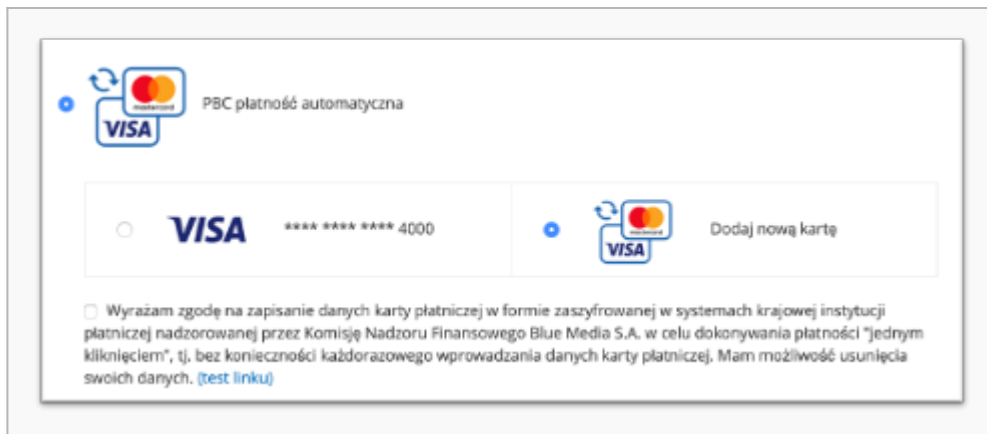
mastercard
VISA
PBC płatność automatyczna

VISA **** **** **** 4000

mastercard
VISA
Dodaj nową kartę

Wyrażam zgodę na zapisanie danych karty płatniczej w formie zaszyfrowanej w systemach krajowej instytucji płatniczej nadzorowanej przez Komisję Nadzoru Finansowego Blue Media S.A. w celu dokonywania płatności "jednym kliknięciem", tj. bez konieczności każdorazowego wprowadzania danych karty płatniczej. Mam możliwość usunięcia swoich danych. (test linku)